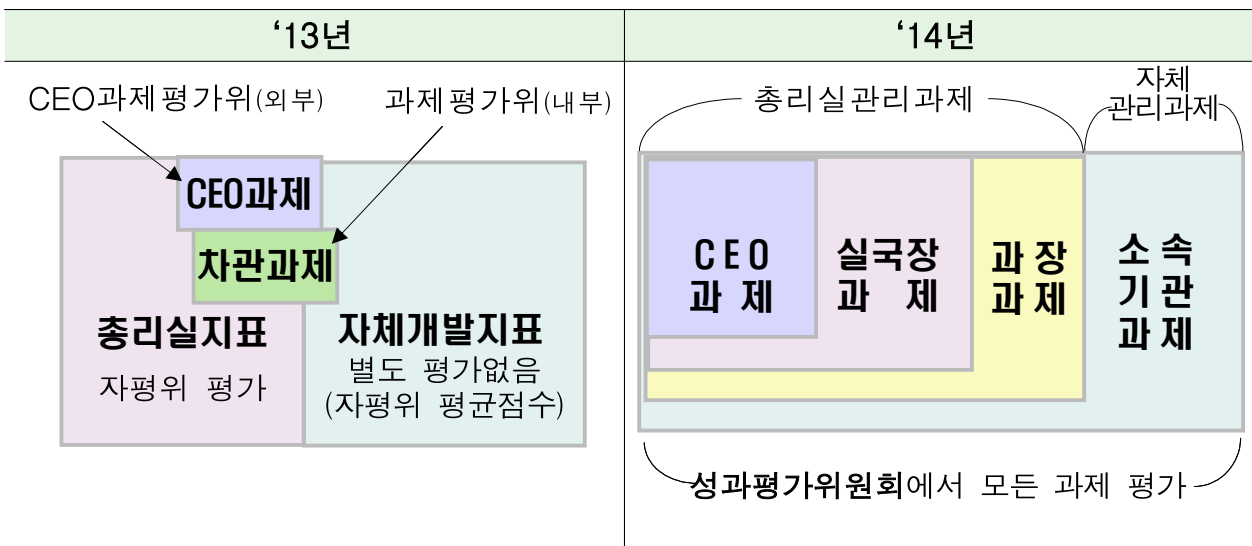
| ‘13년 | ‘14년 |
|---|---|

CEO과제평가위(외부)

과제평가위(내부)

CEO과제

차관과제

총리실지표

자평위 평가

자체개발지표

별도 평가없음 (자평위 평균점수)

총리실관리과제

자체 관리과제

CEO 과제

실국장 과제

과장 과제

소속 기관 과제

성과평가위원회에서 모든 과제 평가